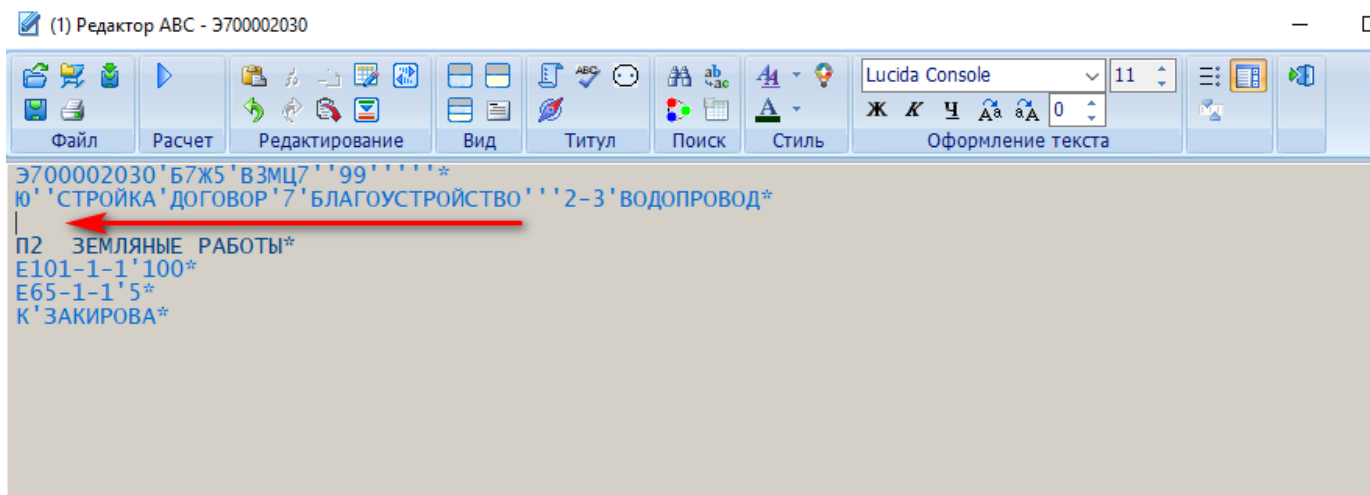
(1) Редактор АВС - Э700002030

Файл  Расчет  Редактирование  Вид  Титул  Поиск  Стиль  Lucida Console  11  Ж  К  Ч  0  Оформление текста

Э700002030'Б7Ж5'В3МЦ7''99'''''*
Ю''СТРОЙКА'ДОГОВОР'7'БЛАГОУСТРОЙСТВО'''2-3'ВОДОПРОВОД*

П2  ЗЕМЛЯНЫЕ РАБОТЫ*
Е101-1-1'100*
Е65-1-1'5*
К'ЗАКИРОВА*